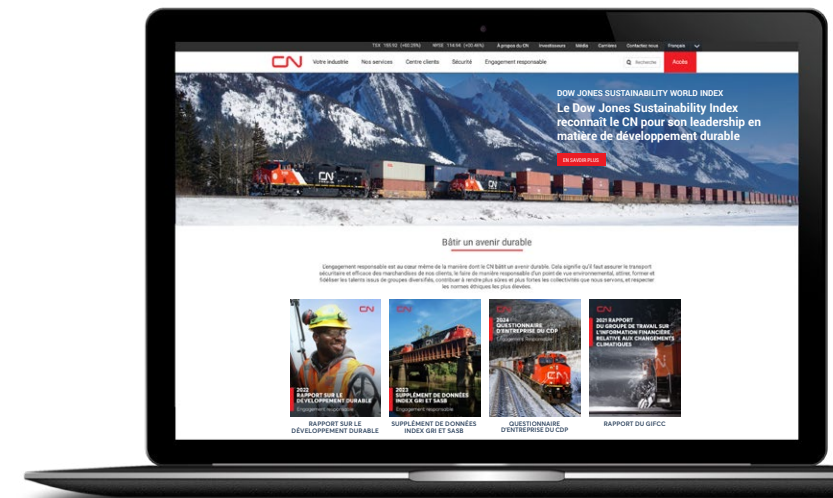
TSX 150.92 (+00.29%) NYSE 114.54 (+00.46%) À propos du CN Investisseurs Média Carrières Contactez-nous Français

CN Votre industrie Nos services Centre clients Sécurité Engagement responsable Recherche Accès

DOW JONES SUSTAINABILITY WORLD INDEX

Le Dow Jones Sustainability Index reconnaît le CN pour son leadership en matière de développement durable

EN SAVOIR PLUS

Bâtir un avenir durable

L'engagement responsable est au cœur même de la manière dont le CN bâtit un avenir durable. Cela signifie qu'il faut assurer le transport sécuritaire et efficace des marchandises de nos clients, le faire de manière responsable d'un point de vue environnemental, attirer, former et fidéliser les talents issus de groupes diversifiés, contribuer à rendre plus sûres et plus fortes les collectivités que nous servons, et respecter les normes éthiques les plus élevées.

CN 2022 RAPPORT SUR LE DÉVELOPPEMENT DURABLE Engagement responsable

CN 2023 SUPPLÉMENT DE DONNÉES INDEX GRI ET SASB Engagement responsable

CN 2024 QUESTIONNAIRE D'ENTREPRISE DU CDP Engagement responsable

CN 2021 RAPPORT DU GROUPE DE TRAVAIL SUR L'INFORMATION FINANCIÈRE RELATIVE AUX CHANGEMENTS CLIMATIQUES

RAPPORT SUR LE DÉVELOPPEMENT DURABLE

SUPPLÉMENT DE DONNÉES INDEX GRI ET SASB

QUESTIONNAIRE D'ENTREPRISE DU CDP

RAPPORT DU GIFCC